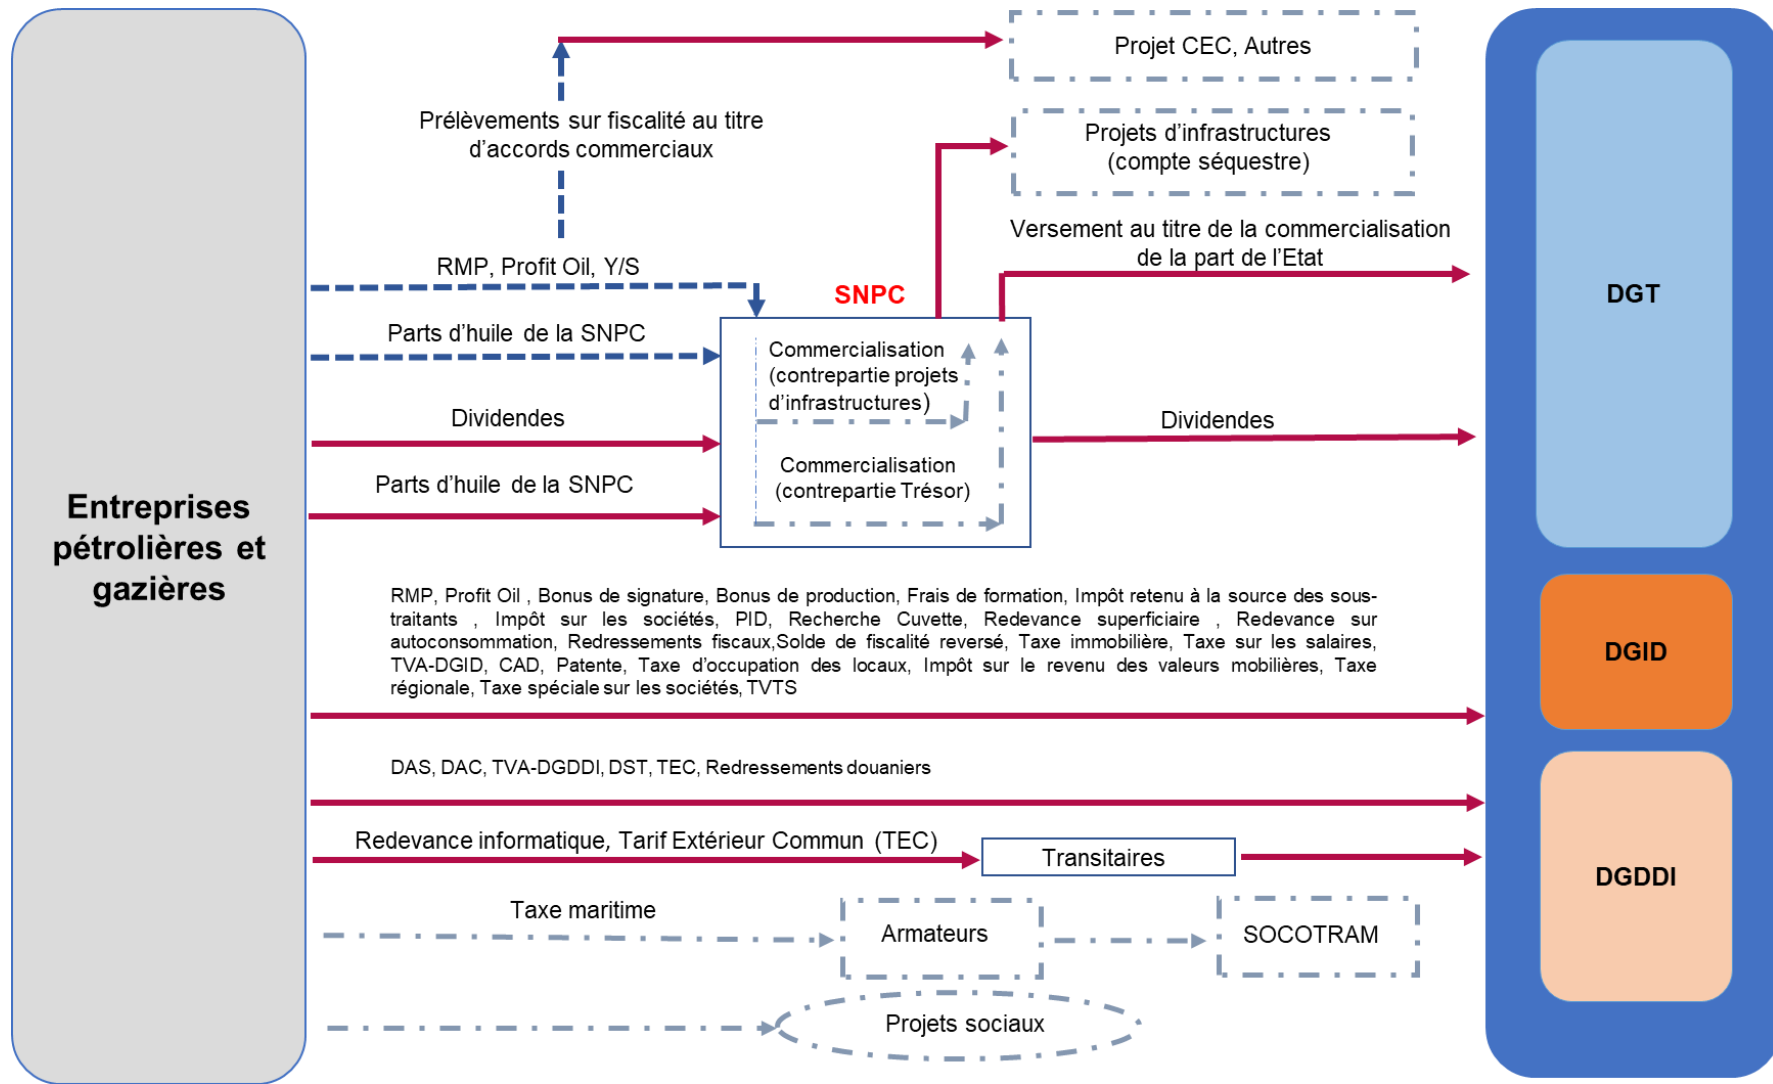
Entreprises pétrolières et gazières

Projet CEC, Autres

Prélèvements sur fiscalité au titre d'accords commerciaux

Projets d'infrastructures (compte séquestre)

Versement au titre de la commercialisation de la part de l'Etat

RMP, Profit Oil, Y/S

SNPC

Parts d'huile de la SNPC

Commercialisation (contrepartie projets d'infrastructures)

Dividendes

Commercialisation (contrepartie Trésor)

Dividendes

Parts d'huile de la SNPC

DGT

RMP, Profit Oil , Bonus de signature, Bonus de production, Frais de formation, Impôt retenu à la source des sous-traitants , Impôt sur les sociétés, PID, Recherche Cuvette, Redevance superficiaire , Redevance sur autoconsommation, Redressements fiscaux,Solde de fiscalité reversé, Taxe immobilière, Taxe sur les salaires, TVA-DGID, CAD, Patente, Taxe d'occupation des locaux, Impôt sur le revenu des valeurs mobilières, Taxe régionale, Taxe spéciale sur les sociétés, TVTS

DGID

DAS, DAC, TVA-DGDDI, DST, TEC, Redressements douaniers

Redevance informatique, Tarif Extérieur Commun (TEC)

Transitaires

DGDDI

Taxe maritime

Armateurs

SOCOTRAM

Projets sociaux